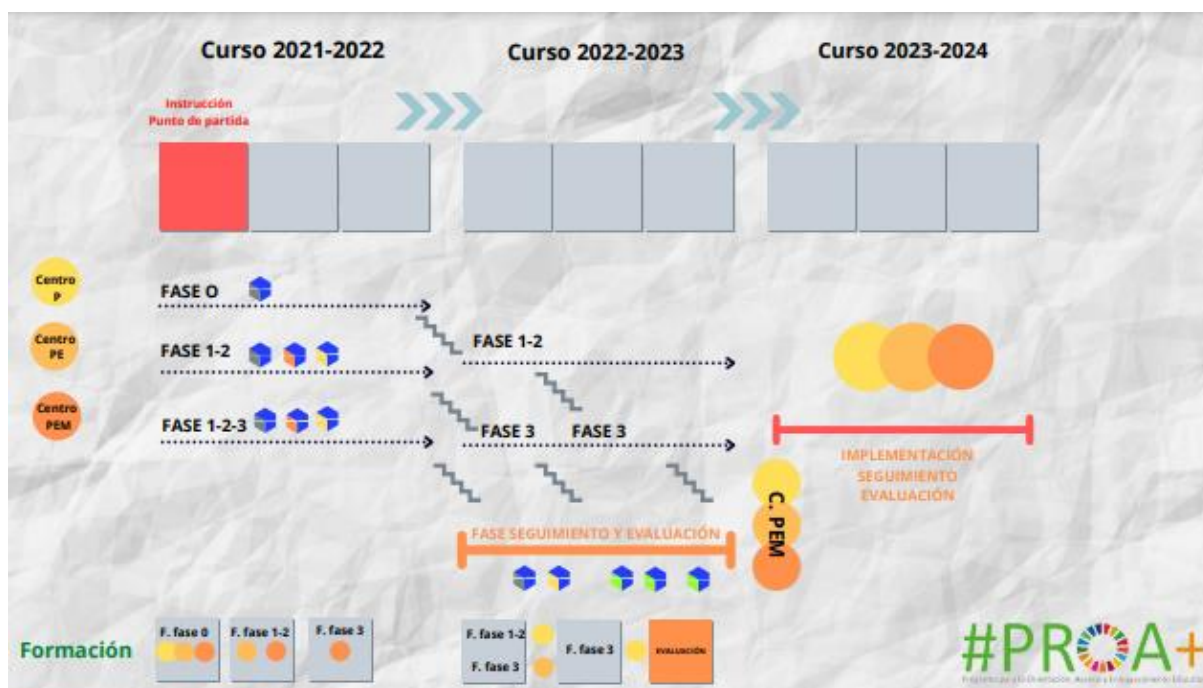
Curso 2021-2022

Curso 2022-2023

Curso 2023-2024

Instrucción
Punto de partida

Centro P

Centro PE

Centro PEM

FASE O

FASE 1-2

FASE 1-2-3

FASE 1-2

FASE 3

FASE 3

IMPLEMENTACIÓN
SEGUIMIENTO
EVALUACIÓN

C. PEM

FASE SEGUIMIENTO Y EVALUACIÓN

Formación

F. fase 0

F. fase 1-2

F. fase 3

F. fase 1-2

F. fase 3

F. fase 3

EVALUACIÓN

#PROA+

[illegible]